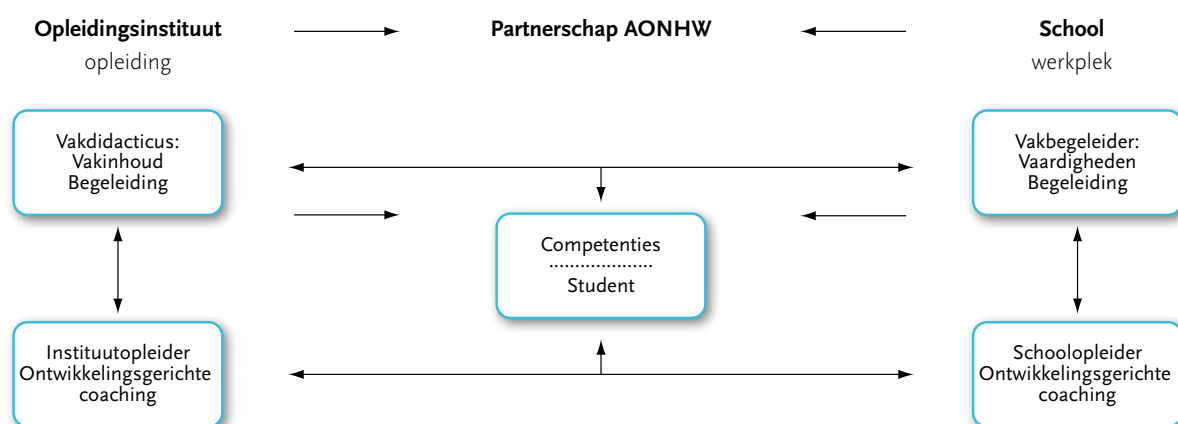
**Opleidingsinstituut**
opleiding

**Partnerschap AONHW**

**School**
werkplek

Vakdidacticus:
Vakinhoud
Begeleiding

Vakbegeleider:
Vaardigheden
Begeleiding

Competenties
Student

Instituutopleider
Ontwikkelingsgerichte
coaching

Schoolopleider
Ontwikkelingsgerichte
coaching